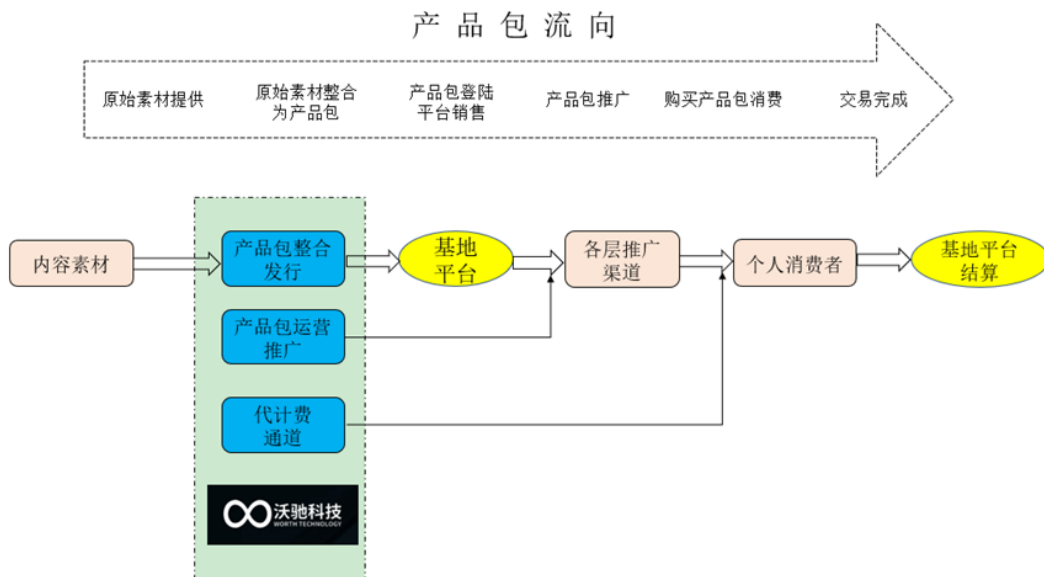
产品包流向

原始素材提供　原始素材整合为产品包　产品包登陆平台销售　产品包推广　购买产品包消费　交易完成

内容素材

产品包整合发行

产品包运营推广

代计费通道

基地平台

各层推广渠道

个人消费者

基地平台结算

沃驰科技
WORTH TECHNOLOGY